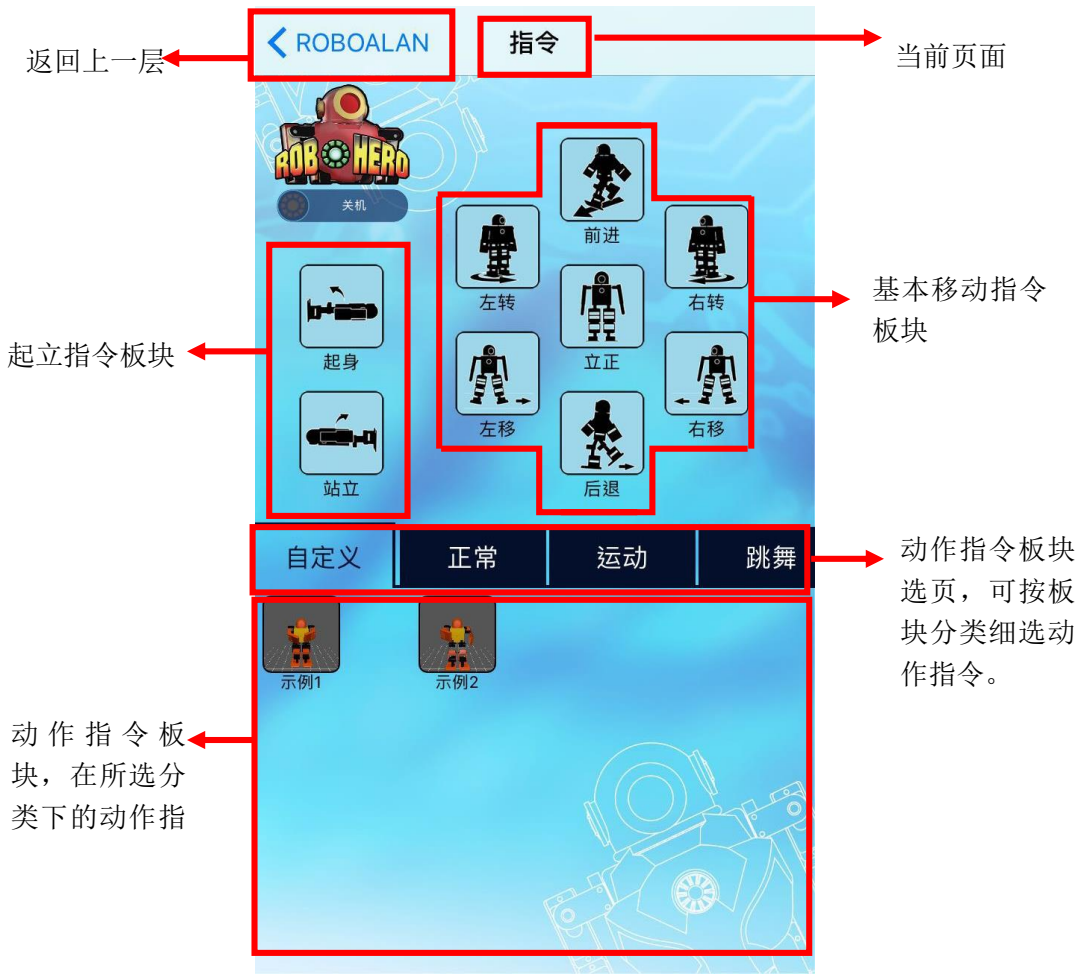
返回上一层

ROBOALAN

指令

当前页面

ROBO HERO

关机

前进

左转

右转

立正

左移

右移

后退

基本移动指令板块

起立指令板块

起身

站立

自定义

正常

运动

跳舞

动作指令板块选页，可按板块分类细选动作指令。

示例1

示例2

动作指令板块，在所选分类下的动作指